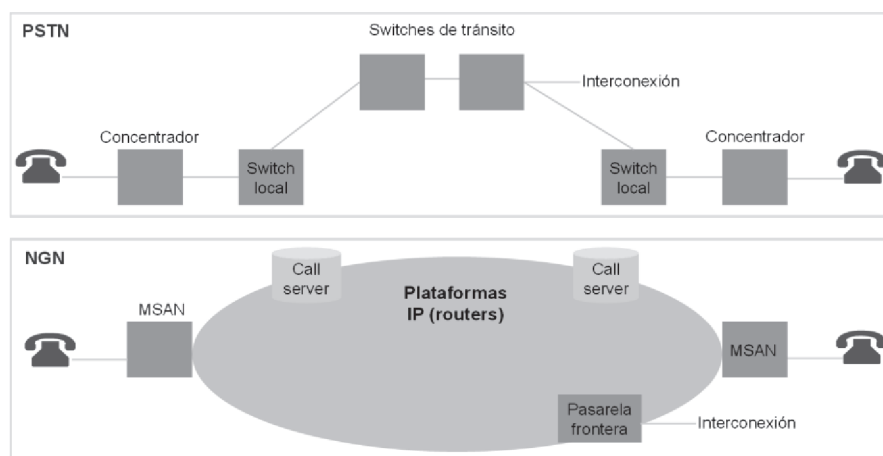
PSTN

Switches de tránsito

Interconexión

Concentrador

Switch local

Switch local

Concentrador

NGN

Call server

Call server

Plataformas IP (routers)

MSAN

MSAN

Pasarela frontera

Interconexión